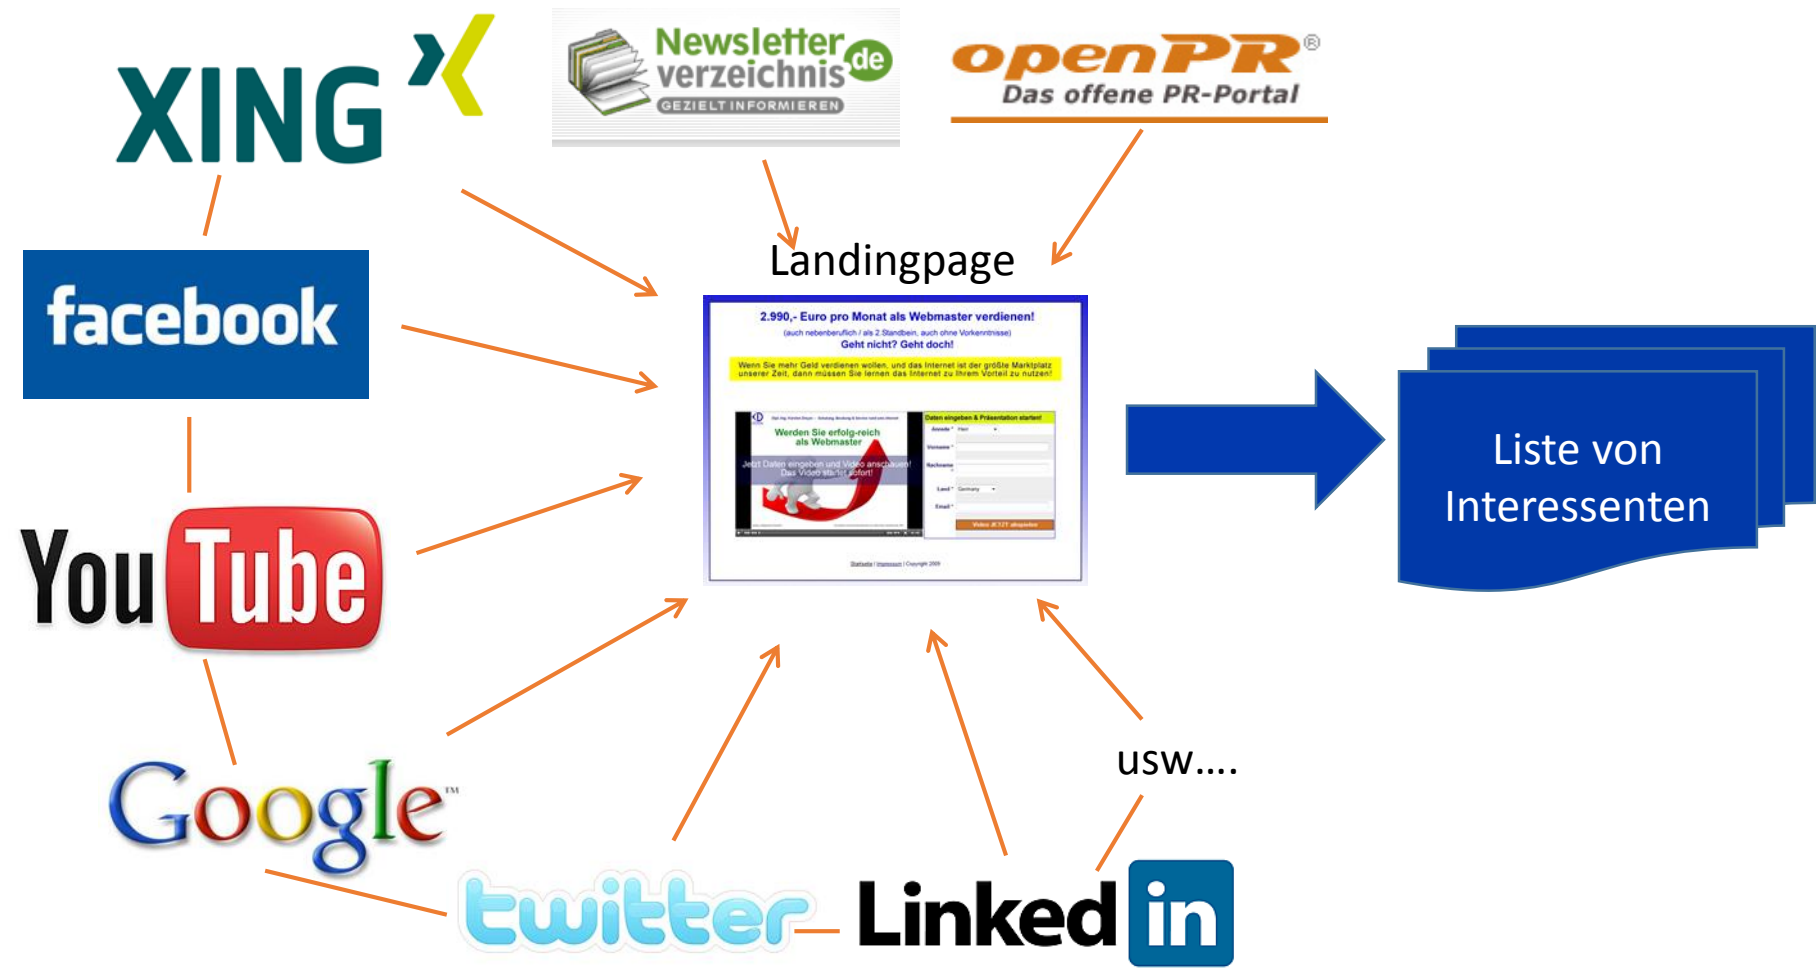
XING

Newsletter verzeichnis .de
GEZIELT INFORMIEREN

openPR®
Das offene PR-Portal

Landingpage

facebook

2.990,- Euro pro Monat als Webmaster verdienen!
(auch nebenberuflich / als 2.Standbein, auch ohne Vorkenntnisse)
Geht nicht? Geht doch!

Wenn Sie mehr Geld verdienen wollen, und das Internet ist der größte Marktplatz unserer Zeit, dann müssen Sie lernen das Internet zu Ihrem Vorteil zu nutzen!

Werden Sie erfolg-reich als Webmaster

Jetzt Daten eingeben und Video anschauen! Das Video startet sofort!

Daten eingeben & Präsentation starten!

Liste von Interessenten

YouTube

Google™

usw....

twitter

LinkedIn